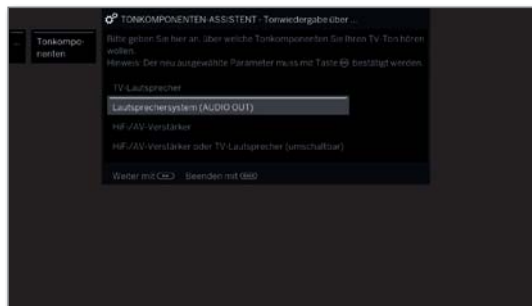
Tonkomponenten

TONKOMPONENTEN-ASSISTENT - Tonwiedergabe über ...

Bitte geben Sie hier an, über welche Tonkomponenten Sie Ihren TV-Ton hören wollen.
Hinweis: Der neu ausgewählte Parameter muss mit Taste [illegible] bestätigt werden.

TV-Lautsprecher

Lautsprechersystem (AUDIO OUT)

HiFi-/AV-Verstärker

HiFi-/AV-Verstärker oder TV-Lautsprecher (umschaltbar)

Weiter mit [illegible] Beenden mit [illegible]